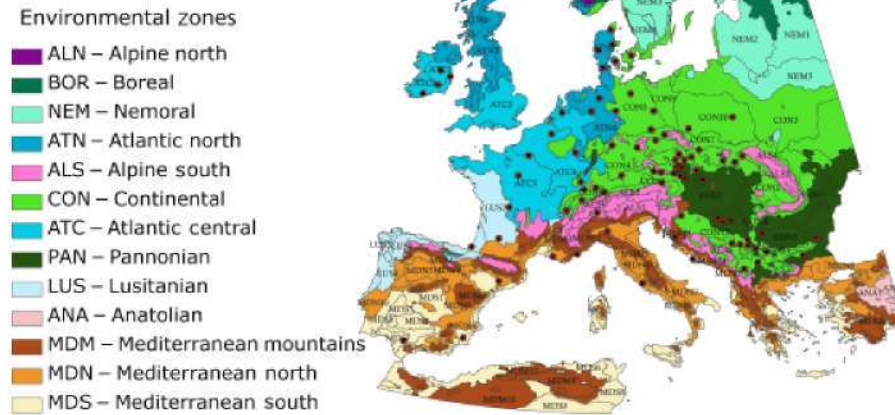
Environmental zones

ALN – Alpine north
BOR – Boreal
NEM – Nemoral
ATN – Atlantic north
ALS – Alpine south
CON – Continental
ATC – Atlantic central
PAN – Pannonian
LUS – Lusitanian
ANA – Anatolian
MDM – Mediterranean mountains
MDN – Mediterranean north
MDS – Mediterranean south

NEM3
NEM2
NEM1
NEM3
CON2
CON3
CON1
CON2
ATC2
ATC3
ATC4
CON4
CON2
LUS
MDS
MDM
MDS
MDM
MDS